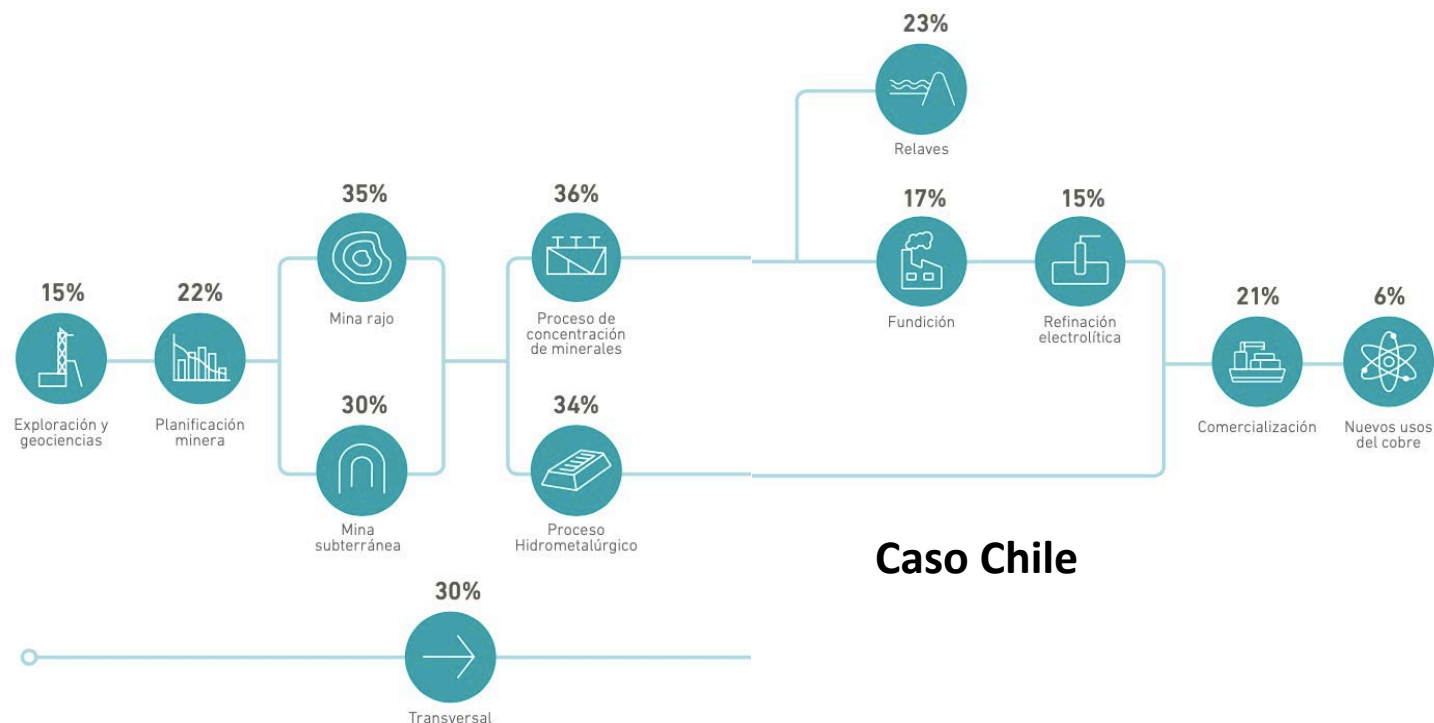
15%
Exploración y geociencias

22%
Planificación minera

35%
Mina rajo

30%
Mina subterránea

36%
Proceso de concentración de minerales

34%
Proceso Hidrometalúrgico

23%
Relaves

17%
Fundición

15%
Refinación electrolítica

21%
Comercialización

6%
Nuevos usos del cobre

Caso Chile

30%
Transversal